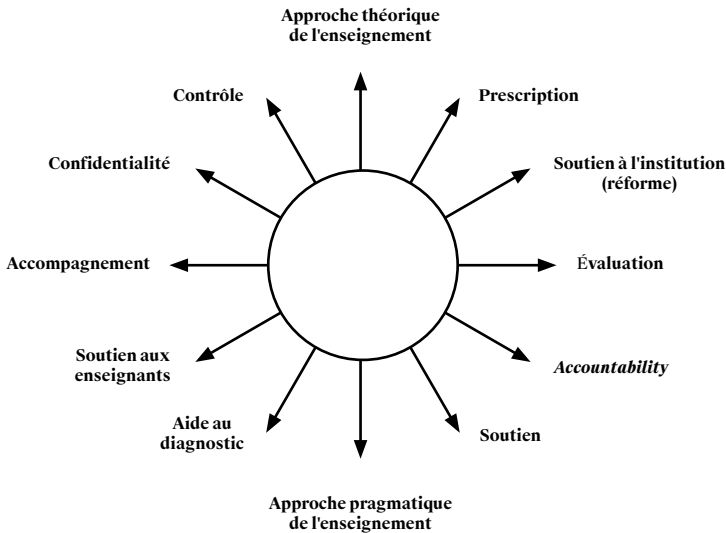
Approche théorique de l'enseignement

Contrôle

Prescription

Confidentialité

Soutien à l'institution (réforme)

Accompagnement

Évaluation

Soutien aux enseignants

*Accountability*

Aide au diagnostic

Soutien

Approche pragmatique de l'enseignement